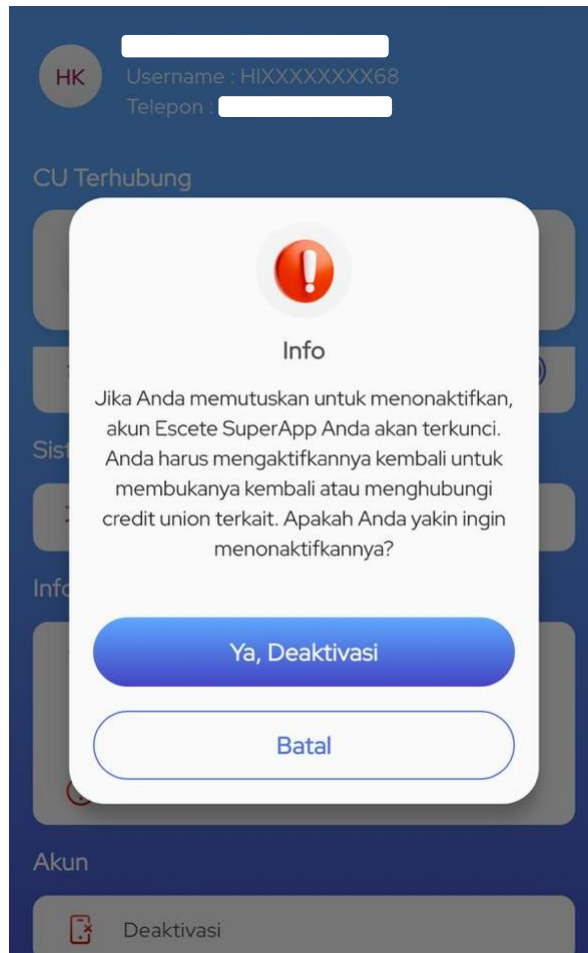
HK
Username : HIXXXXXXXX68
Telepon :

CU Terhubung

Sist

Info

Info

Jika Anda memutuskan untuk menonaktifkan, akun Escete SuperApp Anda akan terkunci. Anda harus mengaktifkannya kembali untuk membukanya kembali atau menghubungi credit union terkait. Apakah Anda yakin ingin menonaktifkannya?

Ya, Deaktivasi

Batal

Akun

Deaktivasi